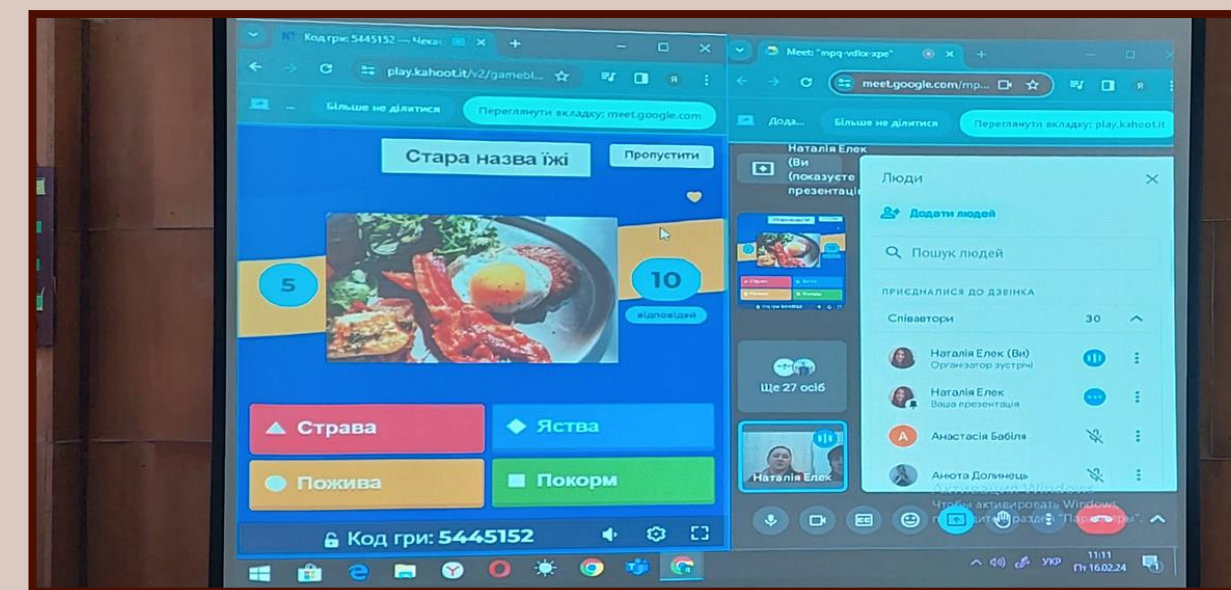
Код гри: 5445152 — Чекає
play.kahoot.it/v2/gamebl...
Більше не ділитися
Переглянути вкладку: meet.google.com
Стара назва їжі
Пропустити
5
10
відповідей
▲ Страва
◆ Яства
● Пожива
■ Покорм
Код гри: 5445152

Meet: "mpq-vdkx-xpe"
meet.google.com/mp...
Дода...
Більше не ділитися
Переглянути вкладку: play.kahoot.it
Наталія Елек (Ви (показуєте презентаці
Ще 27 осіб
Наталія Елек
Люди
Додати людей
Пошук людей
ПРИЄДНАЛИСЯ ДО ДЗВІНКА
Співавтори 30
Наталія Елек (Ви)
Організатор зустрічі
Наталія Елек
Ваша презентація
Анастасія Бабіля
Анота Долинець
Активация Windows
Чтобы активировать Windows, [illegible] "Параметры".
УКР 11:11 Пт 16.02.24